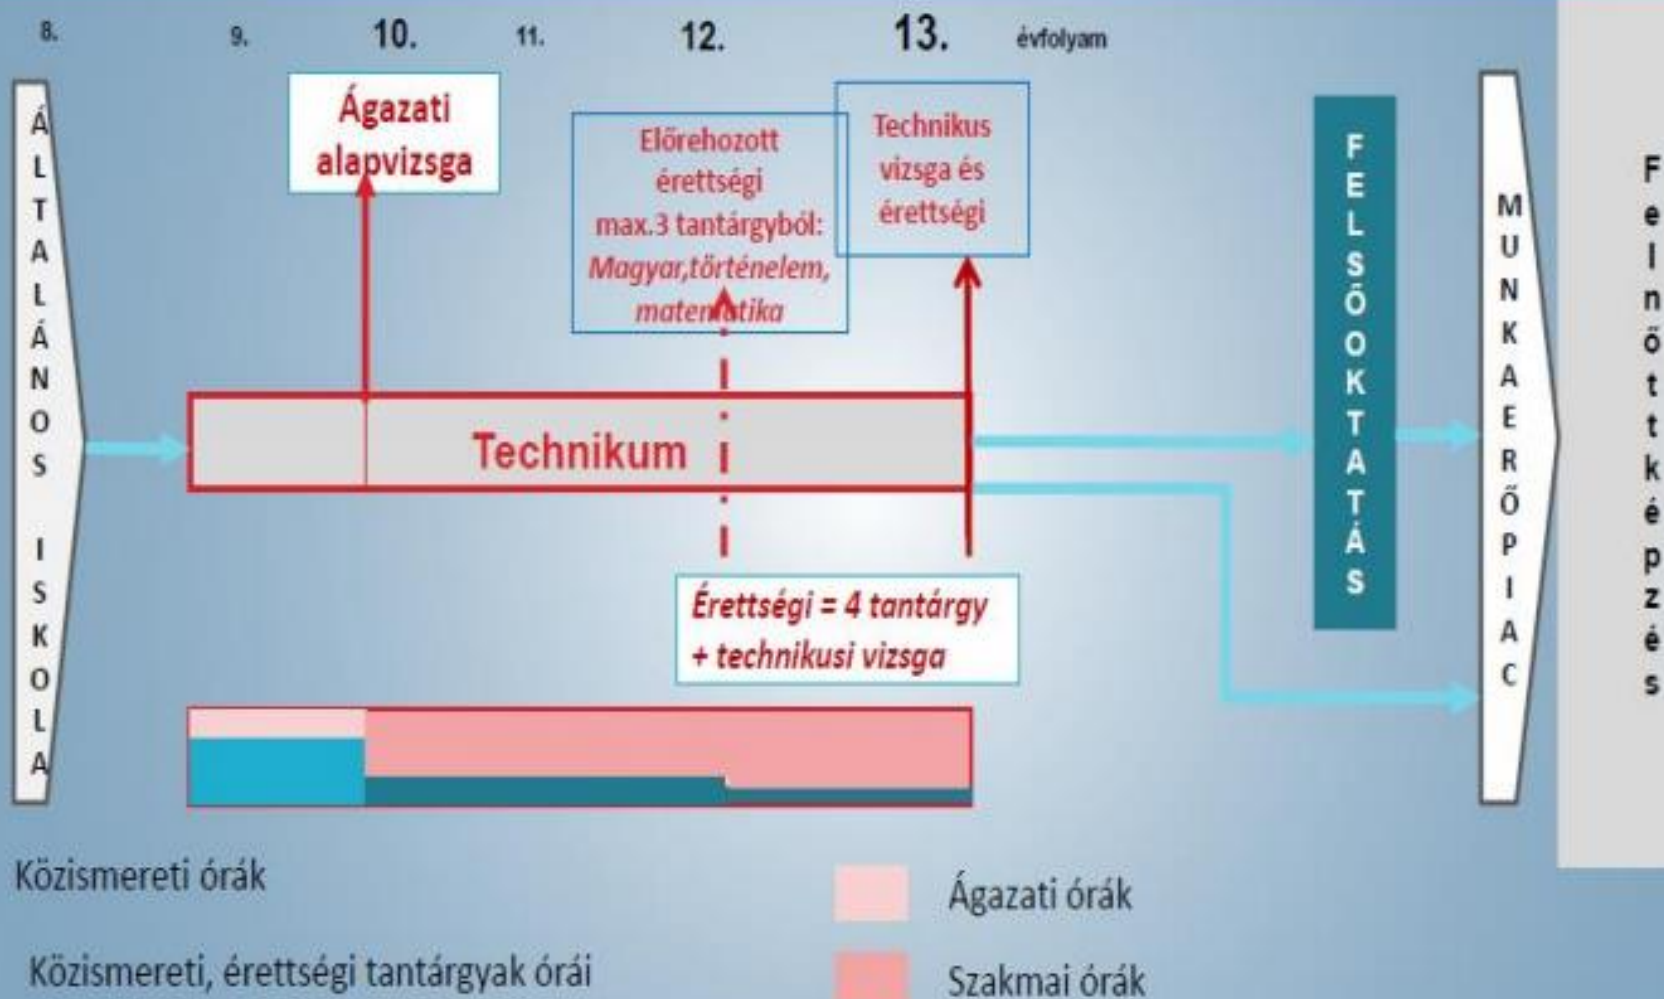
8. 9. 10. 11. 12. 13. évfolyam

ÁLTALÁNOS ISKOLA

Ágazati alapvizsga

Előrehozott érettségi max.3 tantárgyból: Magyar,történelem, matematika

Technikus vizsga és érettségi

FELSŐOKTATÁS

MUNKAERŐPIAC

Felnőttképzés

Technikum

Érettségi = 4 tantárgy + technikusi vizsga

Közismereti órák

Közismereti, érettségi tantárgyak órái

Ágazati órák

Szakmai órák